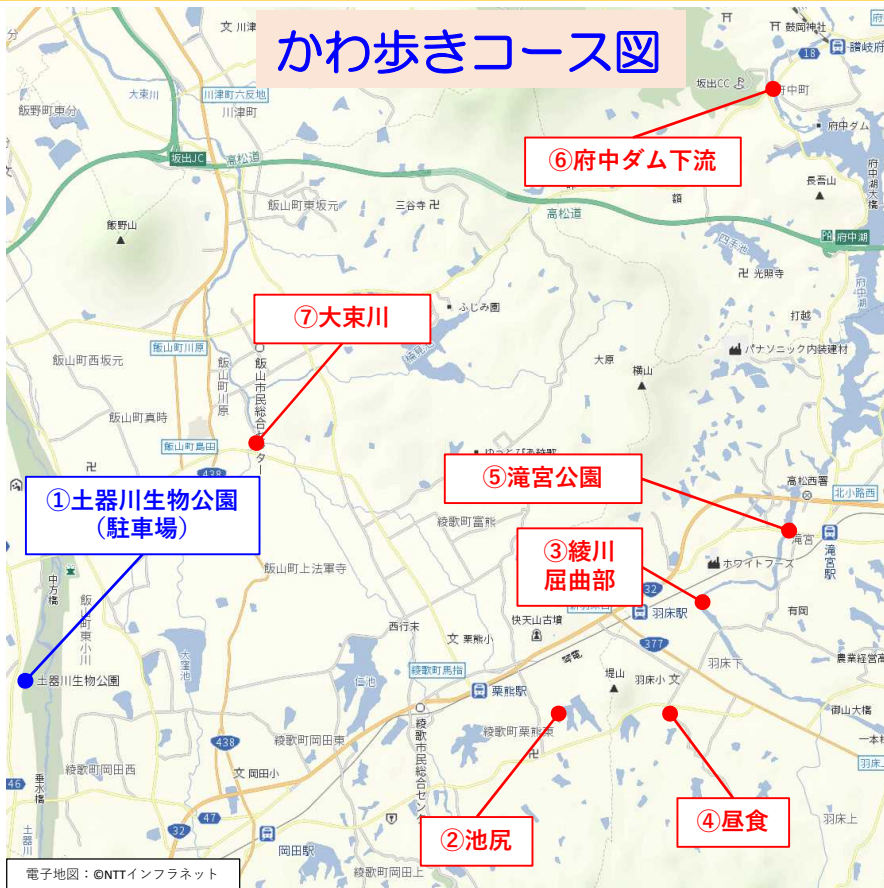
かわ歩きコース図

⑥府中ダム下流

⑦大東川

⑤滝宮公園

①土器川生物公園
（駐車場）

③綾川
屈曲部

②池尻

④昼食

川津町六反地
川津町
大束川
飯野町東分
坂出JC
高松道
飯野山
飯山町東坂元
三谷寺
高松道
坂出CC
府中町
府中ダム
長喜山
府中湖
鼓岡神社
讃岐府
18
四手池
光明寺
打越
パナソニック町装建材
ふじみ園
飯山町川原
飯山町西坂元
飯山町真時
飯山町島田
飯山市民総合センター
大原
横山
高松西署
北小路西
滝宮
滝宮駅
ホワイトフーズ
438
綾歌町富熊
飯山町上法軍寺
西行末
快天山古墳
羽床駅
有岡
32
377
羽床下
農業経営高
中方橋
飯山町東小川
土器川生物公園
大窪池
綾歌町岡田東
綾歌町岡田西
岡田小
綾歌町馬指
栗熊駅
綾歌市民総合センター
綾歌町栗熊東
堤山
羽床小
御山大橋
438
47
32
岡田駅
綾歌町岡田上
垂水橋
土器川
46
羽床上
一本松
電子地図：©NTTインフラネット